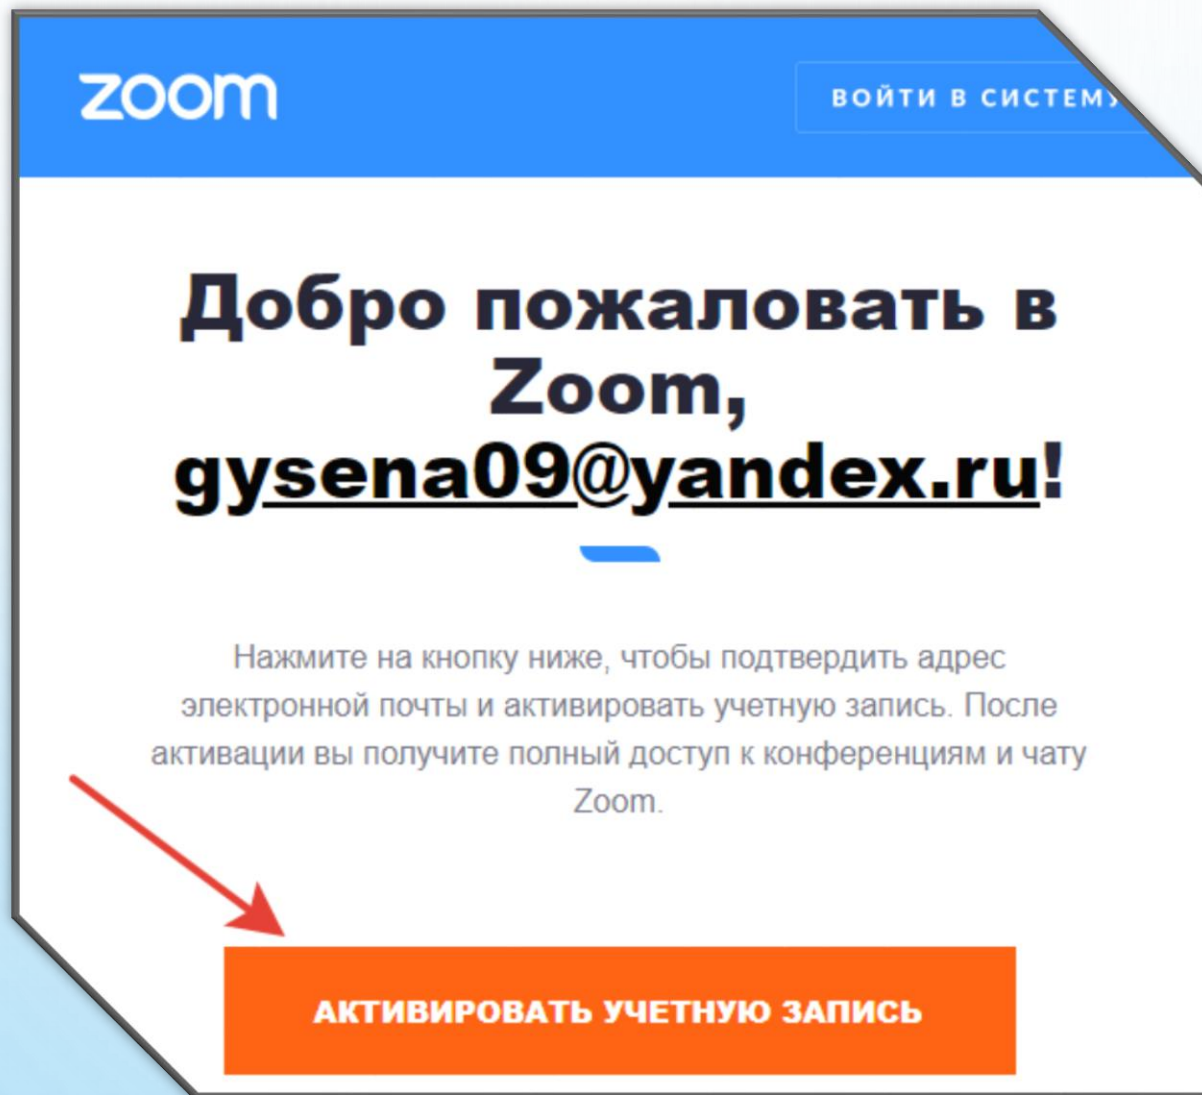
zoom

ВОЙТИ В СИСТЕМ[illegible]

Добро пожаловать в Zoom, gysena09@yandex.ru!

Нажмите на кнопку ниже, чтобы подтвердить адрес электронной почты и активировать учетную запись. После активации вы получите полный доступ к конференциям и чату Zoom.

АКТИВИРОВАТЬ УЧЕТНУЮ ЗАПИСЬ